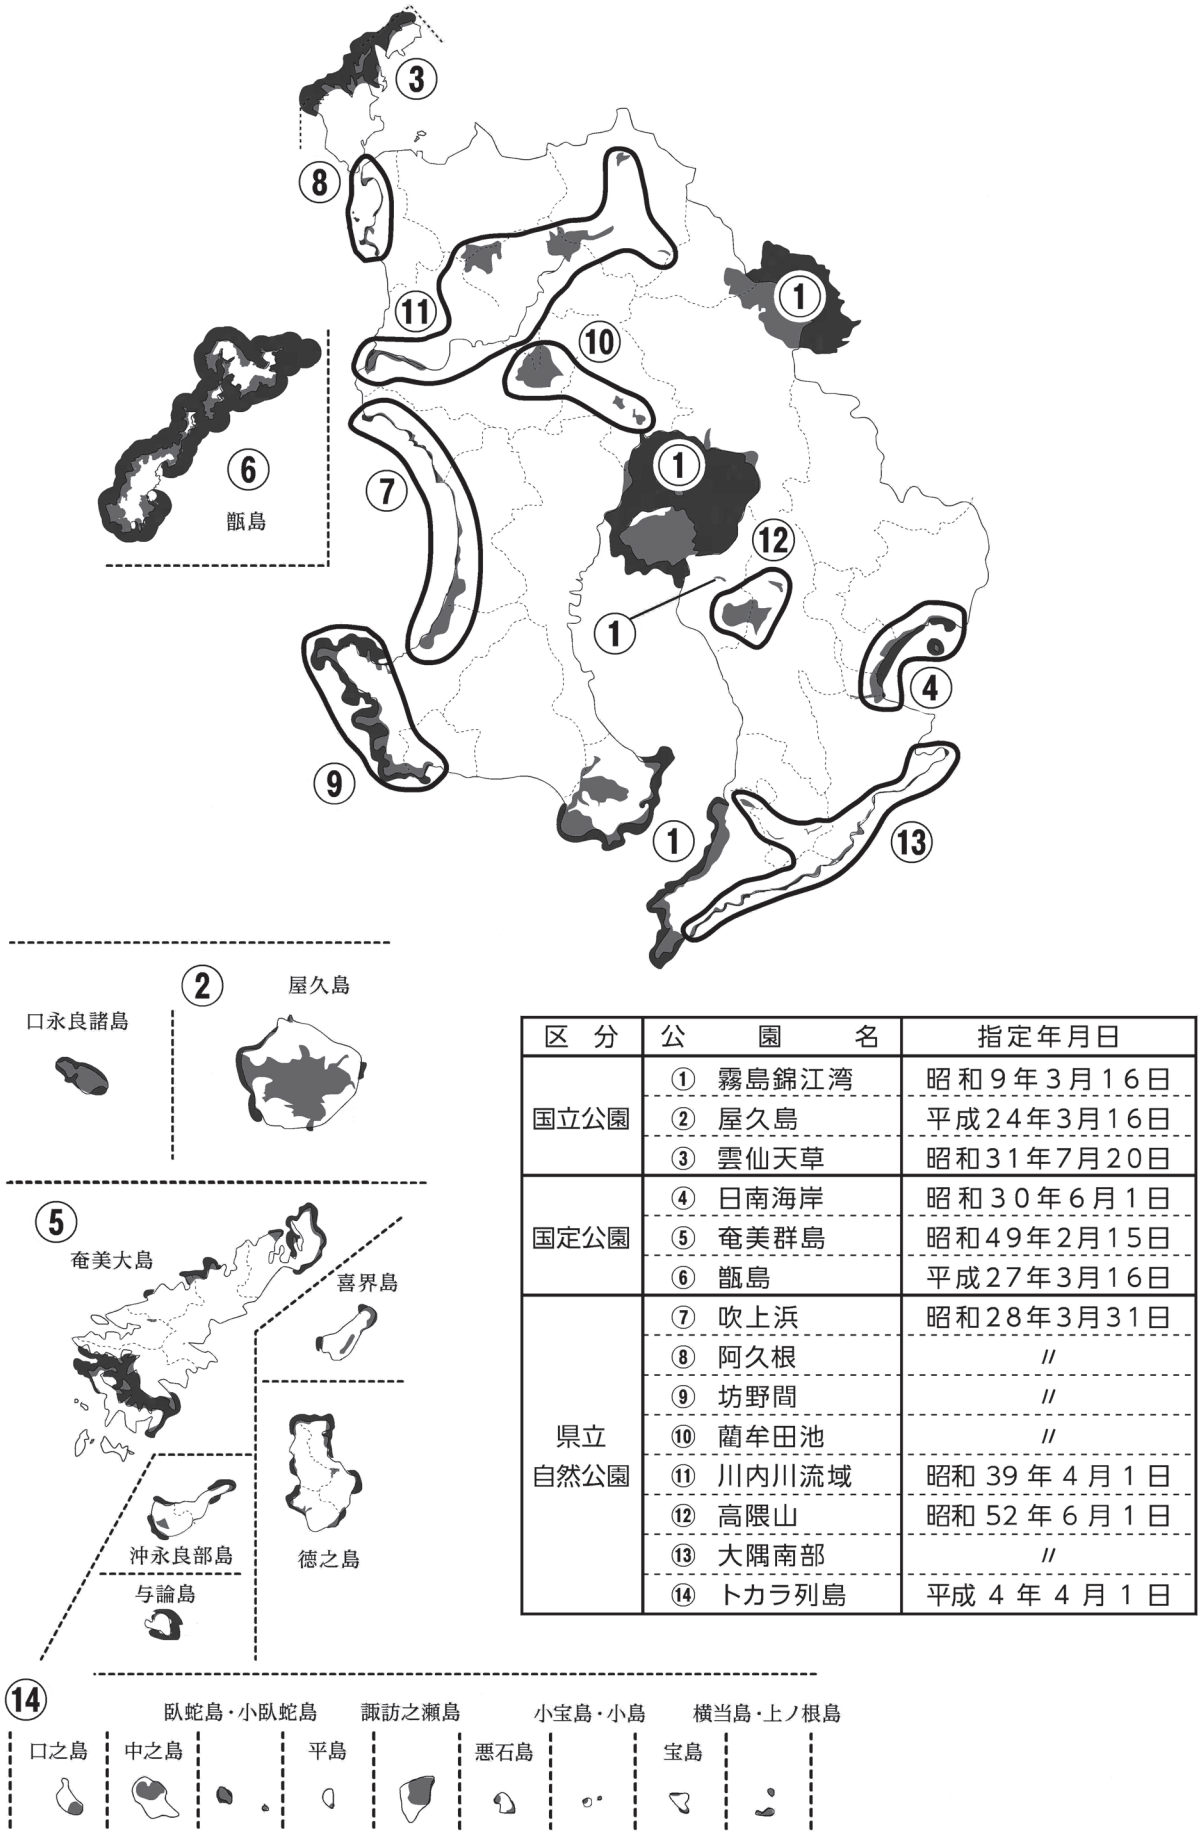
③
⑧
⑪
⑩
①
⑥
甑島
⑦
①
⑫
①
④
⑨
①
⑬

②
屋久島
口永良部島

⑤
奄美大島
喜界島
沖永良部島
徳之島
与論島

| 区　分 | 公　　園　　名 | 指定年月日 |
|---|---|---|
| 国立公園 | ① 霧島錦江湾 | 昭和9年3月16日 |
| | ② 屋久島 | 平成24年3月16日 |
| | ③ 雲仙天草 | 昭和31年7月20日 |
| 国定公園 | ④ 日南海岸 | 昭和30年6月1日 |
| | ⑤ 奄美群島 | 昭和49年2月15日 |
| | ⑥ 甑島 | 平成27年3月16日 |
| 県立自然公園 | ⑦ 吹上浜 | 昭和28年3月31日 |
| | ⑧ 阿久根 | 〃 |
| | ⑨ 坊野間 | 〃 |
| | ⑩ 藺牟田池 | 〃 |
| | ⑪ 川内川流域 | 昭和 39 年 4 月 1 日 |
| | ⑫ 高隈山 | 昭和 52 年 6 月 1 日 |
| | ⑬ 大隅南部 | 〃 |
| | ⑭ トカラ列島 | 平成 4 年 4 月 1 日 |

⑭
臥蛇島・小臥蛇島
諏訪之瀬島
小宝島・小島
横当島・上ノ根島
口之島
中之島
平島
悪石島
宝島